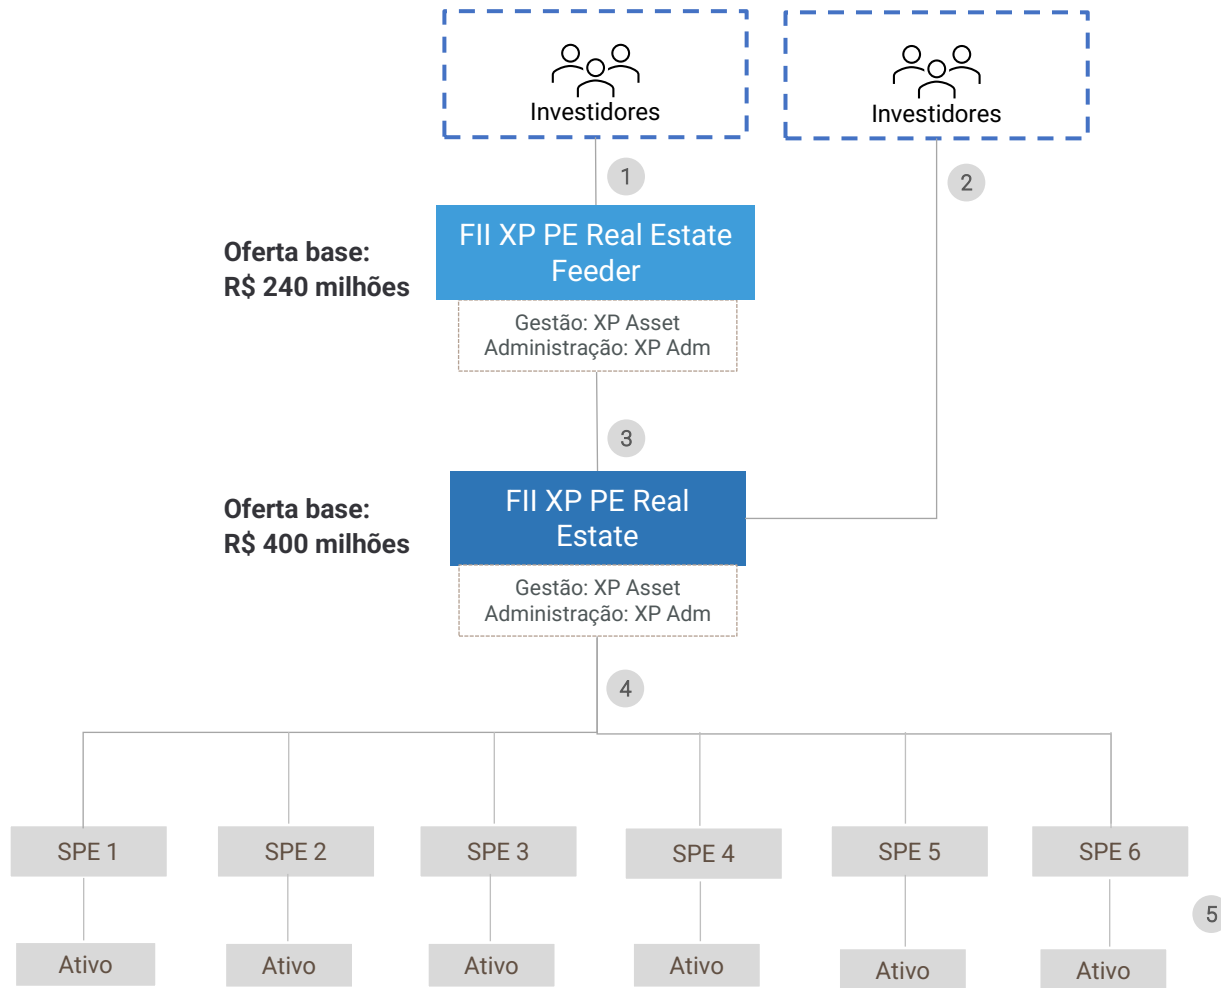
Investidores

Investidores

1

2

Oferta base:
R$ 240 milhões

FII XP PE Real Estate Feeder

Gestão: XP Asset
Administração: XP Adm

3

Oferta base:
R$ 400 milhões

FII XP PE Real Estate

Gestão: XP Asset
Administração: XP Adm

4

SPE 1

SPE 2

SPE 3

SPE 4

SPE 5

SPE 6

5

Ativo

Ativo

Ativo

Ativo

Ativo

Ativo